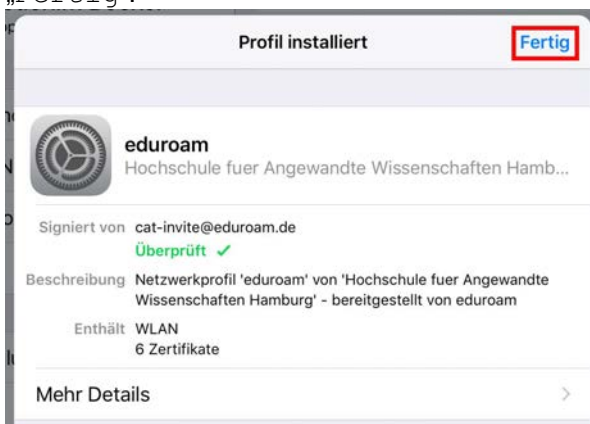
„Fertig".

Profil installiert

Fertig

eduroam

Hochschule fuer Angewandte Wissenschaften Hamb...

Signiert von cat-invite@eduroam.de

Überprüft ✓

Beschreibung Netzwerkprofil 'eduroam' von 'Hochschule fuer Angewandte Wissenschaften Hamburg' - bereitgestellt von eduroam

Enthält WLAN
6 Zertifikate

Mehr Details